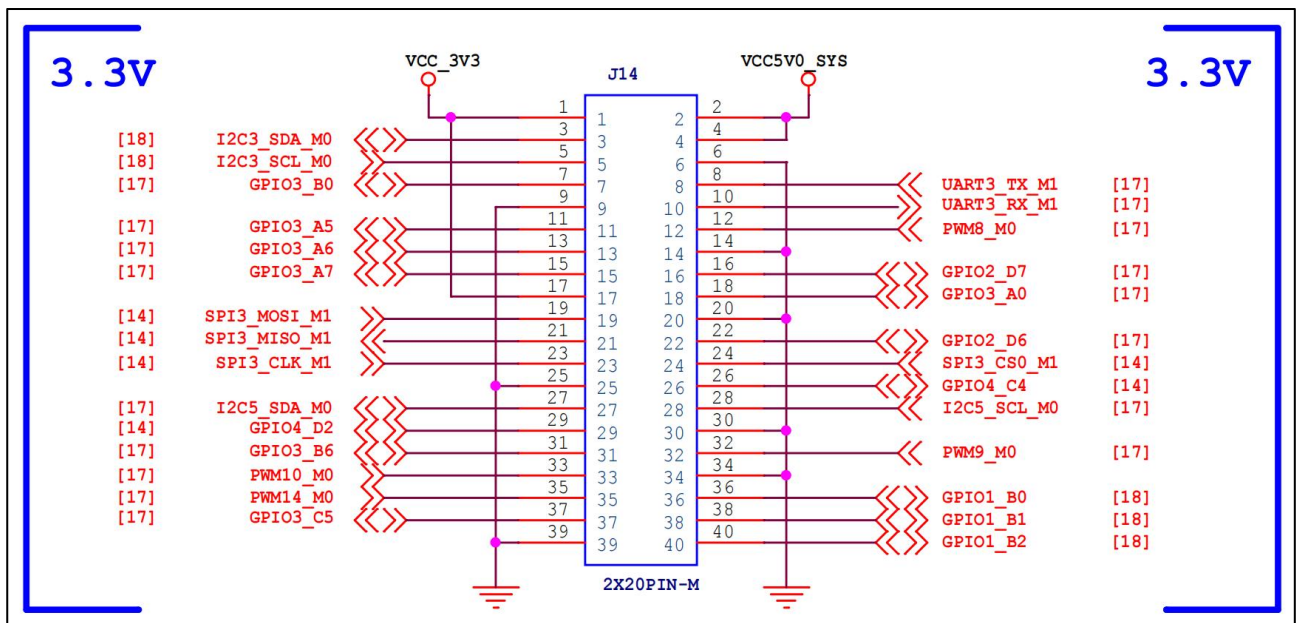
3.3V

3.3V

VCC_3V3

J14

VCC5V0_SYS

| | | | | | | | | |
|---|---|---|---|---|---|---|---|---|
| | | 1 | 1 | 2 | 2 | | | |
| [18] | I2C3_SDA_M0 | 3 | 3 | 4 | 4 | | | |
| [18] | I2C3_SCL_M0 | 5 | 5 | 6 | 6 | | | |
| [17] | GPIO3_B0 | 7 | 7 | 8 | 8 | | UART3_TX_M1 | [17] |
| | | 9 | 9 | 10 | 10 | | UART3_RX_M1 | [17] |
| [17] | GPIO3_A5 | 11 | 11 | 12 | 12 | | PWM8_M0 | [17] |
| [17] | GPIO3_A6 | 13 | 13 | 14 | 14 | | | |
| [17] | GPIO3_A7 | 15 | 15 | 16 | 16 | | GPIO2_D7 | [17] |
| | | 17 | 17 | 18 | 18 | | GPIO3_A0 | [17] |
| [14] | SPI3_MOSI_M1 | 19 | 19 | 20 | 20 | | | |
| [14] | SPI3_MISO_M1 | 21 | 21 | 22 | 22 | | GPIO2_D6 | [17] |
| [14] | SPI3_CLK_M1 | 23 | 23 | 24 | 24 | | SPI3_CS0_M1 | [14] |
| | | 25 | 25 | 26 | 26 | | GPIO4_C4 | [14] |
| [17] | I2C5_SDA_M0 | 27 | 27 | 28 | 28 | | I2C5_SCL_M0 | [17] |
| [14] | GPIO4_D2 | 29 | 29 | 30 | 30 | | | |
| [17] | GPIO3_B6 | 31 | 31 | 32 | 32 | | PWM9_M0 | [17] |
| [17] | PWM10_M0 | 33 | 33 | 34 | 34 | | | |
| [17] | PWM14_M0 | 35 | 35 | 36 | 36 | | GPIO1_B0 | [18] |
| [17] | GPIO3_C5 | 37 | 37 | 38 | 38 | | GPIO1_B1 | [18] |
| | | 39 | 39 | 40 | 40 | | GPIO1_B2 | [18] |

2X20PIN-M